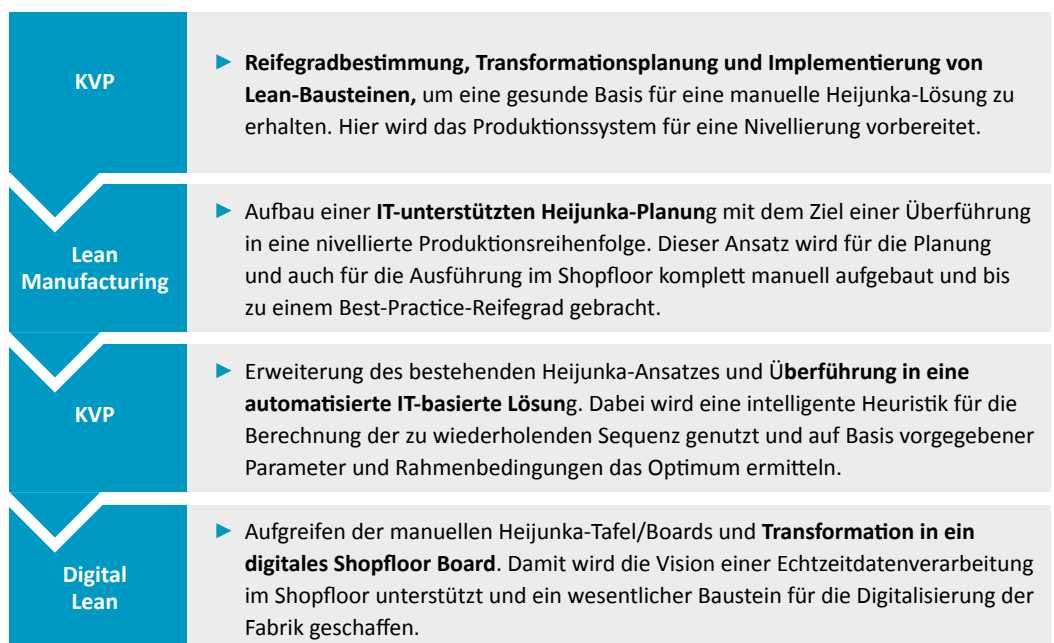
KVP

Reifegradbestimmung, Transformationsplanung und Implementierung von Lean-Bausteinen, um eine gesunde Basis für eine manuelle Heijunka-Lösung zu erhalten. Hier wird das Produktionssystem für eine Nivellierung vorbereitet.

Lean Manufacturing

Aufbau einer IT-unterstützten Heijunka-Planung mit dem Ziel einer Überführung in eine nivellierte Produktionsreihenfolge. Dieser Ansatz wird für die Planung und auch für die Ausführung im Shopfloor komplett manuell aufgebaut und bis zu einem Best-Practice-Reifegrad gebracht.

KVP

Erweiterung des bestehenden Heijunka-Ansatzes und Überführung in eine automatisierte IT-basierte Lösung. Dabei wird eine intelligente Heuristik für die Berechnung der zu wiederholenden Sequenz genutzt und auf Basis vorgegebener Parameter und Rahmenbedingungen das Optimum ermitteln.

Digital Lean

Aufgreifen der manuellen Heijunka-Tafel/Boards und Transformation in ein digitales Shopfloor Board. Damit wird die Vision einer Echtzeitdatenverarbeitung im Shopfloor unterstützt und ein wesentlicher Baustein für die Digitalisierung der Fabrik geschaffen.